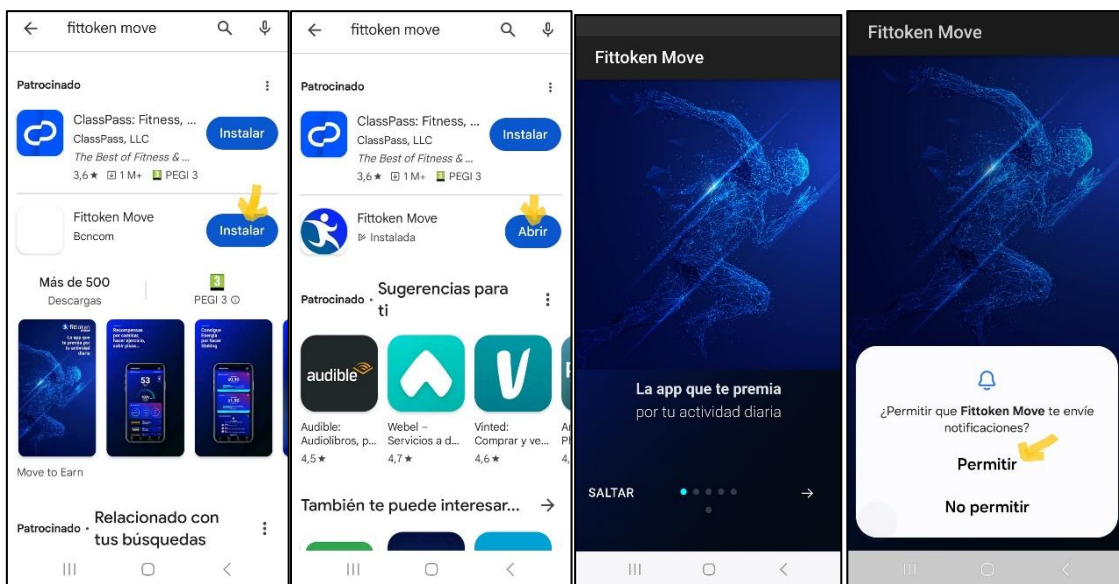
fittoken move

Patrocinado

ClassPass: Fitness, ...
ClassPass, LLC
The Best of Fitness & ...
3,6 ★ 1 M+ PEGI 3

Instalar

Fittoken Move
Bcncom

Instalar

Más de 500
Descargas

PEGI 3

Move to Earn

Patrocinado · Relacionado con tus búsquedas

fittoken move

Patrocinado

ClassPass: Fitness, ...
ClassPass, LLC
The Best of Fitness & ...
3,6 ★ 1 M+ PEGI 3

Instalar

Fittoken Move
Instalada

Abrir

Patrocinado · Sugerencias para ti

audible

Audible: Audiolibros, p...
4,5 ★

Webel – Servicios a d...
4,7 ★

Vinted: Comprar y ve...
4,6 ★

También te puede interesar...

Fittoken Move

La app que te premia
por tu actividad diaria

SALTAR

Fittoken Move

¿Permitir que Fittoken Move te envíe notificaciones?

Permitir

No permitir